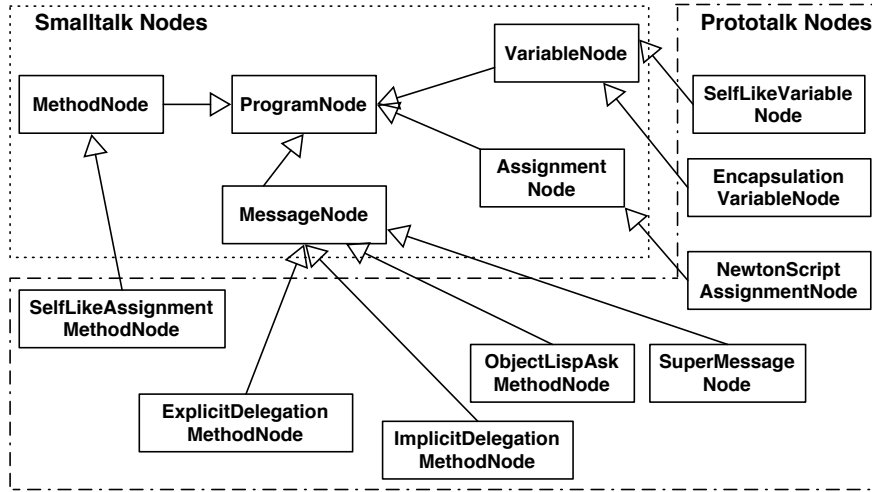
Smalltalk Nodes

Prototalk Nodes

VariableNode

MethodNode

ProgramNode

SelfLikeVariable Node

Assignment Node

Encapsulation VariableNode

MessageNode

NewtonScript AssignmentNode

SelfLikeAssignment MethodNode

ObjectLispAsk MethodNode

SuperMessage Node

ExplicitDelegation MethodNode

ImplicitDelegation MethodNode